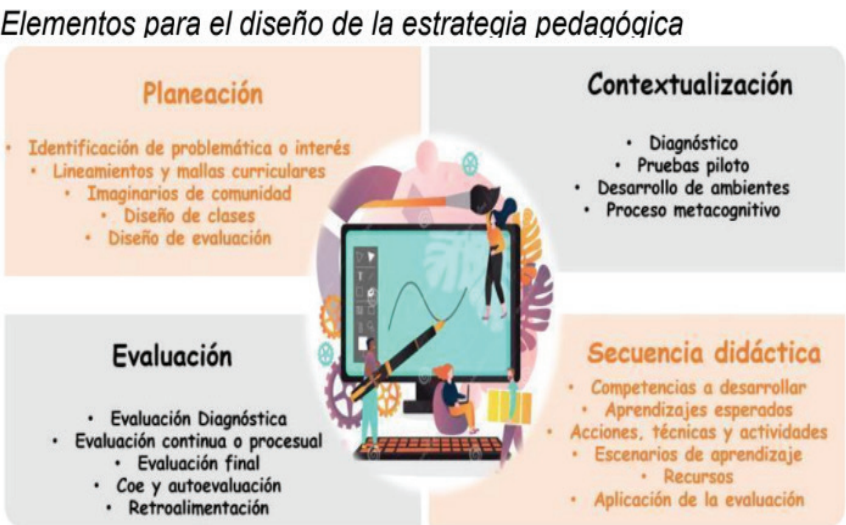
Elementos para el diseño de la estrategia pedagógica

Planeación

• Identificación de problemática o interés
• Lineamientos y mallas curriculares
• Imaginarios de comunidad
• Diseño de clases
• Diseño de evaluación

Contextualización

• Diagnóstico
• Pruebas piloto
• Desarrollo de ambientes
• Proceso metacognitivo

Evaluación

• Evaluación Diagnóstica
• Evaluación continua o procesual
• Evaluación final
• Coe y autoevaluación
• Retroalimentación

Secuencia didáctica

• Competencias a desarrollar
• Aprendizajes esperados
• Acciones, técnicas y actividades
• Escenarios de aprendizaje
• Recursos
• Aplicación de la evaluación